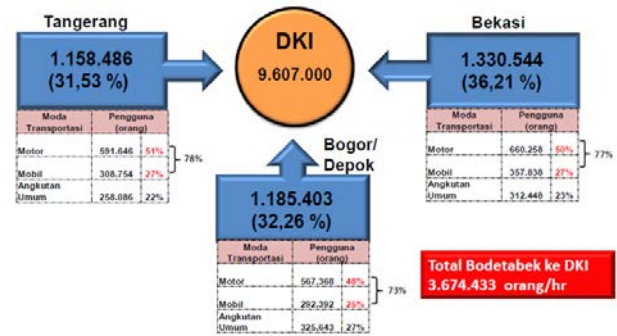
Tangerang

1.158.486
(31,53 %)

| Moda Transportasi | Pengguna (orang) | |
|---|---|---|
| Motor | 591.646 | 51% |
| Mobil | 308.754 | 27% |
| Angkutan Umum | 258.086 | 22% |

78%

DKI
9.607.000

Bekasi

1.330.544
(36,21 %)

| Moda Transportasi | Pengguna (orang) | |
|---|---|---|
| Motor | 660.258 | 50% |
| Mobil | 357.838 | 27% |
| Angkutan Umum | 312.448 | 23% |

77%

Bogor/
Depok

1.185.403
(32,26 %)

| Moda Transportasi | Pengguna (orang) | |
|---|---|---|
| Motor | 567.368 | 48% |
| Mobil | 292.392 | 25% |
| Angkutan Umum | 325.643 | 27% |

73%

Total Bodetabek ke DKI
3.674.433 orang/hr